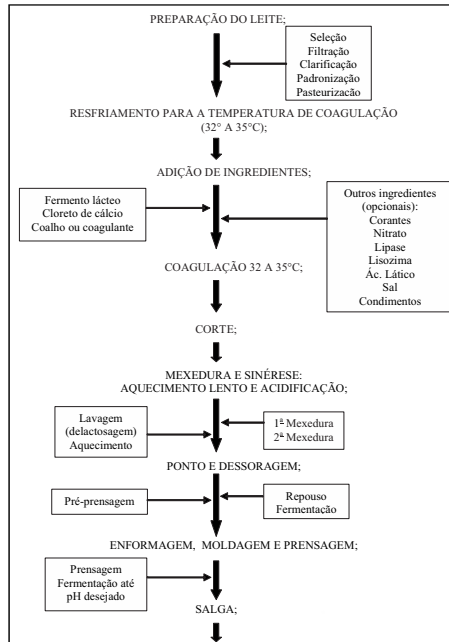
PREPARAÇÃO DO LEITE;

Seleção
Filtração
Clarificação
Padronização
Pasteurização

RESFRIAMENTO PARA A TEMPERATURA DE COAGULAÇÃO (32° A 35°C);

ADIÇÃO DE INGREDIENTES;

Fermento lácteo
Cloreto de cálcio
Coalho ou coagulante

Outros ingredientes (opcionais):
Corantes
Nitrato
Lipase
Lisozima
Ác. Lático
Sal
Condimentos

COAGULAÇÃO 32 A 35°C;

CORTE;

MEXEDURA E SINÉRESE:
AQUECIMENTO LENTO E ACIDIFICAÇÃO;

Lavagem
(delactosagem)
Aquecimento

1ª Mexedura
2ª Mexedura

PONTO E DESSORAGEM;

Pré-prensagem

Repouso
Fermentação

ENFORMAGEM, MOLDAGEM E PRENSAGEM;

Prensagem
Fermentação até pH desejado

SALGA;